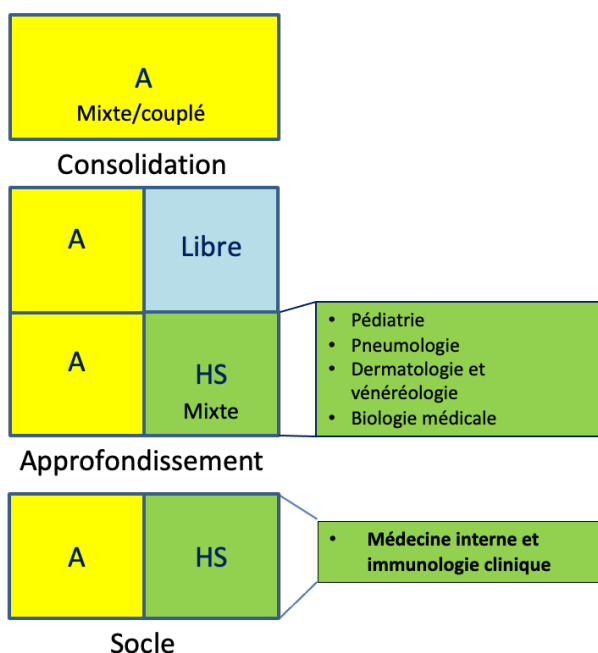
A
Mixte/couplé

Consolidation

A

Libre

A

HS
Mixte

- Pédiatrie
- Pneumologie
- Dermatologie et vénéréologie
- Biologie médicale

Approfondissement

A

HS

- Médecine interne et immunologie clinique

Socle